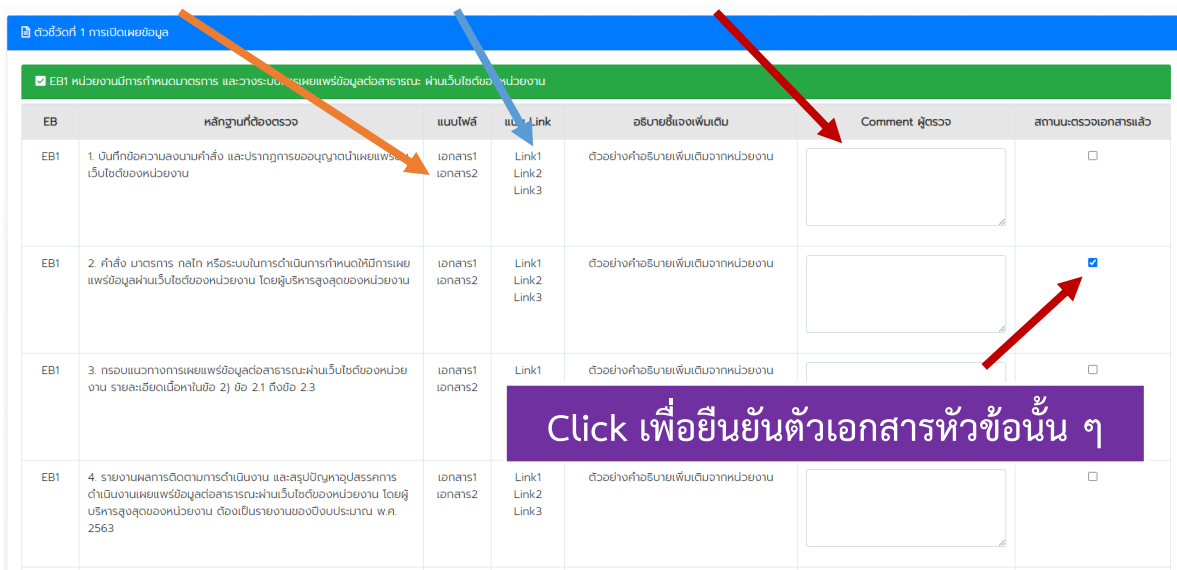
ตัวชี้วัดที่ 1 การเปิดเผยข้อมูล

EB1 หน่วยงานมีการกำหนดมาตรการ และวางระบบ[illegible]รเผยแพร่ข้อมูลต่อสาธารณะ ผ่านเว็บไซต์ขอ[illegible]หน่วยงาน

| EB | หลักฐานที่ต้องตรวจ | แบบไฟล์ | แบ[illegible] Link | อธิบายชี้แจงเพิ่มเติม | Comment ผู้ตรวจ | สถานะตรวจเอกสารแล้ว |
|---|---|---|---|---|---|---|
| EB1 | 1. บันทึกข้อความลงนามคำสั่ง และปรากฏการขออนุญาตนำเผยแพร่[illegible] เว็บไซต์ของหน่วยงาน | เอกสาร1 เอกสาร2 | Link1 Link2 Link3 | ตัวอย่างคำอธิบายเพิ่มเติมจากหน่วยงาน | | ☐ |
| EB1 | 2. คำสั่ง มาตรการ กลไก หรือระบบในการดำเนินการกำหนดให้มีการเผยแพร่ข้อมูลผ่านเว็บไซต์ของหน่วยงาน โดยผู้บริหารสูงสุดของหน่วยงาน | เอกสาร1 เอกสาร2 | Link1 Link2 Link3 | ตัวอย่างคำอธิบายเพิ่มเติมจากหน่วยงาน | | ☑ |
| EB1 | 3. กรอบแนวทางการเผยแพร่ข้อมูลต่อสาธารณะผ่านเว็บไซต์ของหน่วยงาน รายละเอียดเนื้อหาในข้อ 2) ข้อ 2.1 ถึงข้อ 2.3 | เอกสาร1 เอกสาร2 | Link1 | ตัวอย่างคำอธิบายเพิ่มเติมจากหน่วยงาน | | ☐ |
| EB1 | 4. รายงานผลการติดตามการดำเนินงาน และสรุปปัญหาอุปสรรคการดำเนินงานเผยแพร่ข้อมูลต่อสาธารณะผ่านเว็บไซต์ของหน่วยงาน โดยผู้บริหารสูงสุดของหน่วยงาน ต้องเป็นรายงานของปีงบประมาณ พ.ศ. 2563 | เอกสาร1 เอกสาร2 | Link1 Link2 Link3 | ตัวอย่างคำอธิบายเพิ่มเติมจากหน่วยงาน | | ☐ |

Click เพื่อยืนยันตัวเอกสารหัวข้อนั้น ๆ